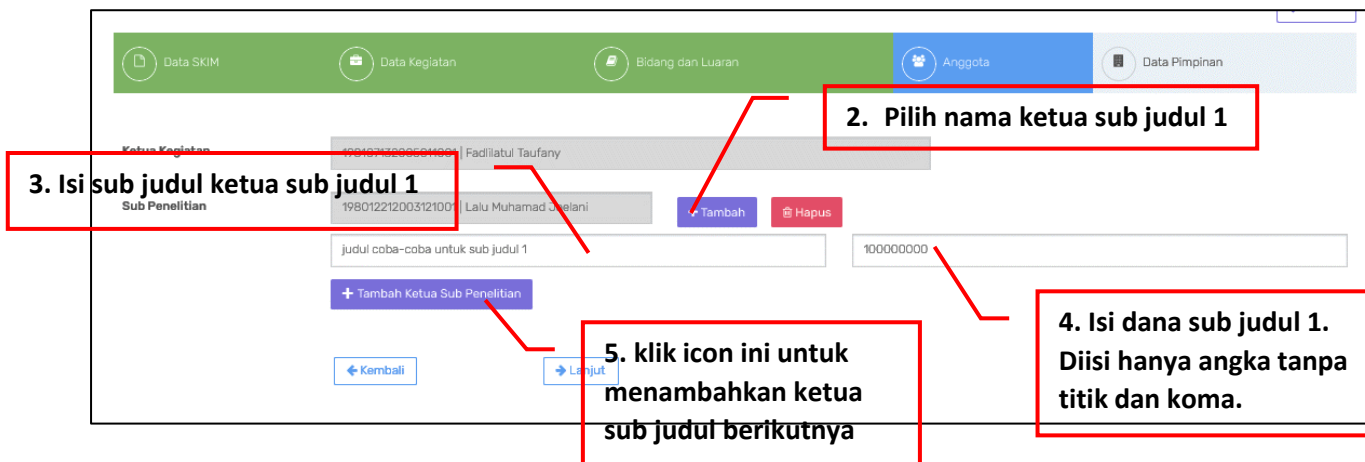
Data SKIM

Data Kegiatan

Bidang dan Luaran

Anggota

Data Pimpinan

2. Pilih nama ketua sub judul 1

Ketua Kegiatan

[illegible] | Fadlilatul Taufany

3. Isi sub judul ketua sub judul 1

Sub Penelitian

198012212003121001 | Lalu Muhamad Jaelani

Tambah

Hapus

judul coba-coba untuk sub judul 1

100000000

+ Tambah Ketua Sub Penelitian

4. Isi dana sub judul 1. Diisi hanya angka tanpa titik dan koma.

5. klik icon ini untuk menambahkan ketua sub judul berikutnya

← Kembali

→ Lanjut